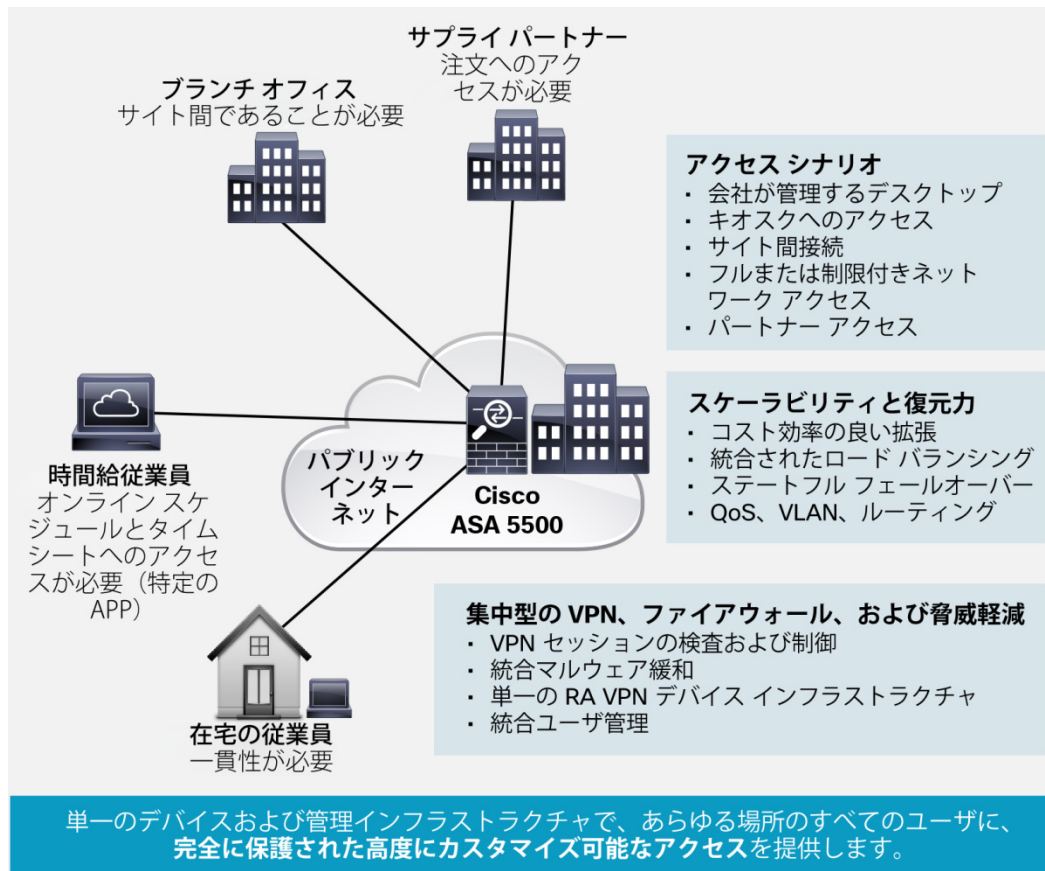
サプライ パートナー
注文へのアクセスが必要

ブランチ オフィス
サイト間であることが必要

アクセス シナリオ
・ 会社が管理するデスクトップ
・ キオスクへのアクセス
・ サイト間接続
・ フルまたは制限付きネットワーク アクセス
・ パートナー アクセス

スケーラビリティと復元力
・ コスト効率の良い拡張
・ 統合されたロード バランシング
・ ステートフル フェールオーバー
・ QoS、VLAN、ルーティング

時間給従業員
オンライン スケジュールとタイムシートへのアクセスが必要（特定のAPP）

パブリック インターネット

Cisco ASA 5500

集中型の VPN、ファイアウォール、および脅威軽減
・ VPN セッションの検査および制御
・ 統合マルウェア緩和
・ 単一の RA VPN デバイス インフラストラクチャ
・ 統合ユーザ管理

在宅の従業員
一貫性が必要

単一のデバイスおよび管理インフラストラクチャで、あらゆる場所のすべてのユーザに、完全に保護された高度にカスタマイズ可能なアクセスを提供します。